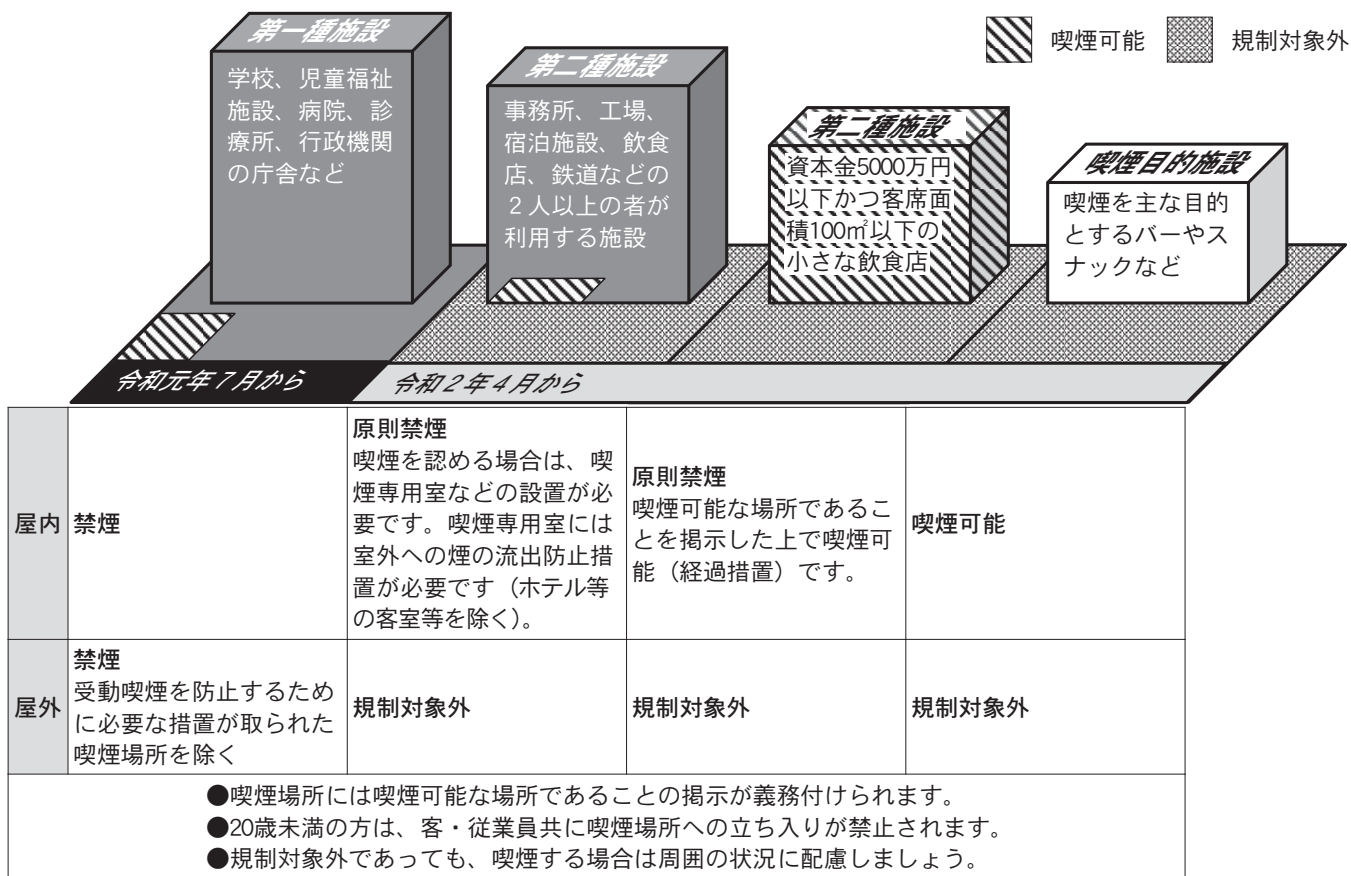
喫煙可能　規制対象外

第一種施設
学校、児童福祉施設、病院、診療所、行政機関の庁舎など

第二種施設
事務所、工場、宿泊施設、飲食店、鉄道などの２人以上の者が利用する施設

第二種施設
資本金5000万円以下かつ客席面積100㎡以下の小さな飲食店

喫煙目的施設
喫煙を主な目的とするバーやスナックなど

令和元年７月から　令和２年４月から

| | | | | |
|---|---|---|---|---|
| 屋内 | 禁煙 | 原則禁煙<br>喫煙を認める場合は、喫煙専用室などの設置が必要です。喫煙専用室には室外への煙の流出防止措置が必要です（ホテル等の客室等を除く）。 | 原則禁煙<br>喫煙可能な場所であることを掲示した上で喫煙可能（経過措置）です。 | 喫煙可能 |
| 屋外 | 禁煙<br>受動喫煙を防止するために必要な措置が取られた喫煙場所を除く | 規制対象外 | 規制対象外 | 規制対象外 |

●喫煙場所には喫煙可能な場所であることの掲示が義務付けられます。
●20歳未満の方は、客・従業員共に喫煙場所への立ち入りが禁止されます。
●規制対象外であっても、喫煙する場合は周囲の状況に配慮しましょう。